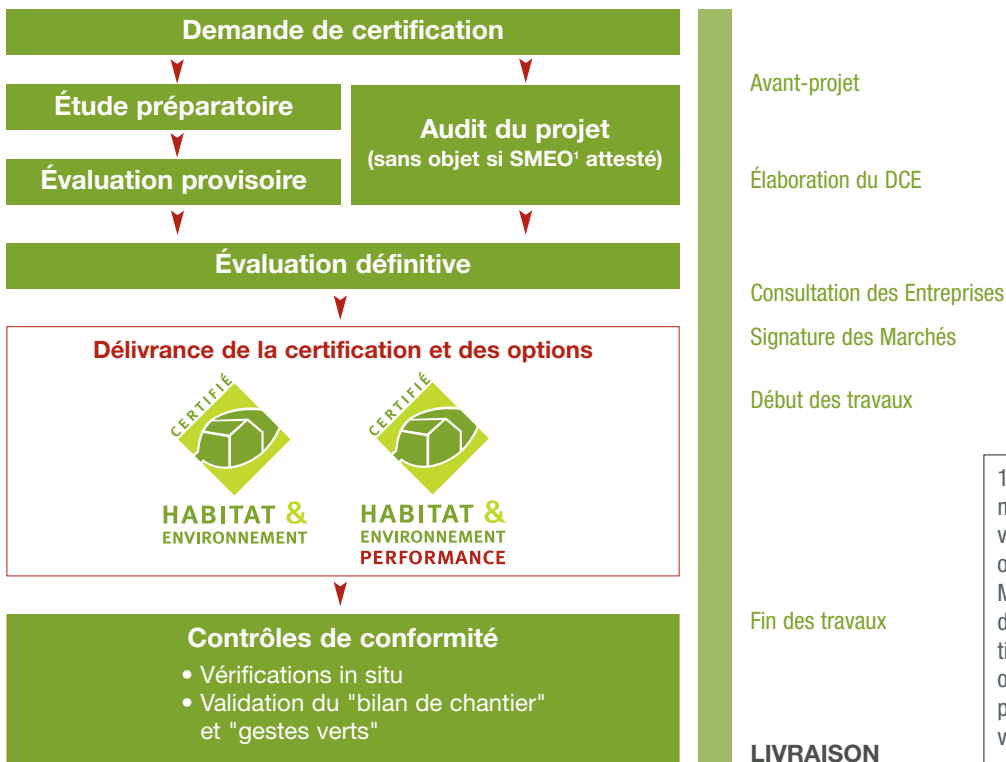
Demande de certification

Étude préparatoire

Évaluation provisoire

Audit du projet
(sans objet si SMEO¹ attesté)

Évaluation définitive

Délivrance de la certification et des options

CERTIFIÉ
HABITAT &
ENVIRONNEMENT

CERTIFIÉ
HABITAT &
ENVIRONNEMENT
PERFORMANCE

Contrôles de conformité
• Vérifications in situ
• Validation du "bilan de chantier" et "gestes verts"

Avant-projet

Élaboration du DCE

Consultation des Entreprises

Signature des Marchés

Début des travaux

Fin des travaux

LIVRAISON

1
m
v
o
M
d
ti
o
p
v